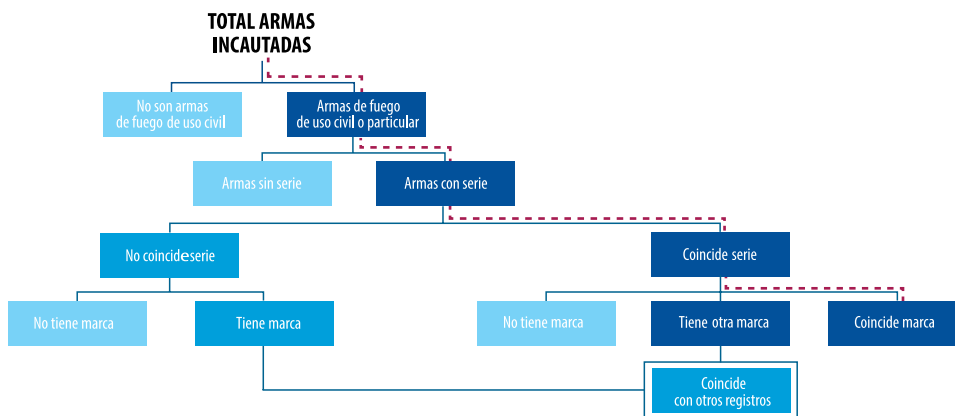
TOTAL ARMAS INCAUTADAS

No son armas de fuego de uso civil

Armas de fuego de uso civil o particular

Armas sin serie

Armas con serie

No coincideserie

Coincide serie

No tiene marca

Tiene marca

No tiene marca

Tiene otra marca

Coincide marca

Coincide con otros registros